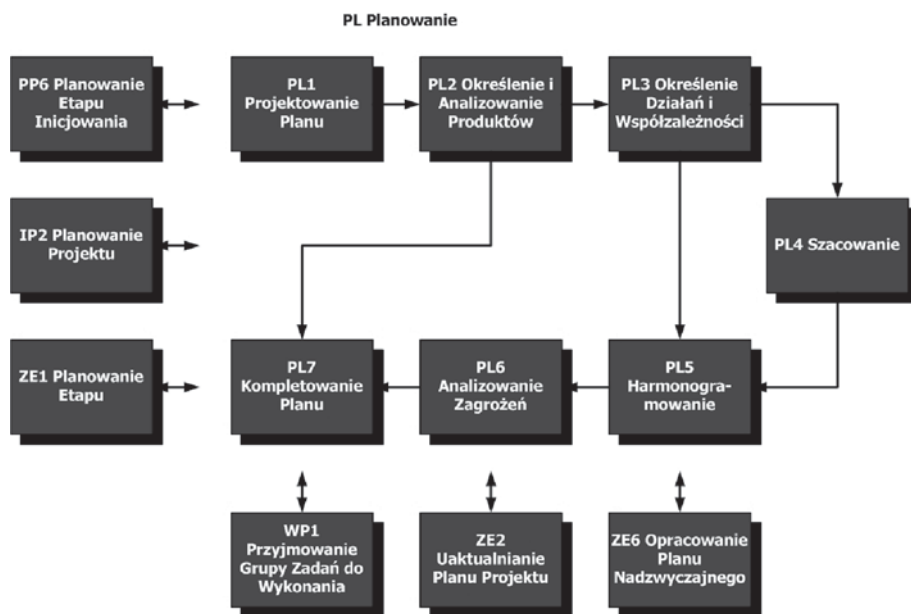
PL Planowanie

PP6 Planowanie Etapu Inicjowania

PL1 Projektowanie Planu

PL2 Określenie i Analizowanie Produktów

PL3 Określenie Działań i Współzależności

IP2 Planowanie Projektu

PL4 Szacowanie

ZE1 Planowanie Etapu

PL7 Kompletowanie Planu

PL6 Analizowanie Zagrożeń

PL5 Harmonogramowanie

WP1 Przyjmowanie Grupy Zadań do Wykonania

ZE2 Uaktualnianie Planu Projektu

ZE6 Opracowanie Planu Nadzwyczajnego